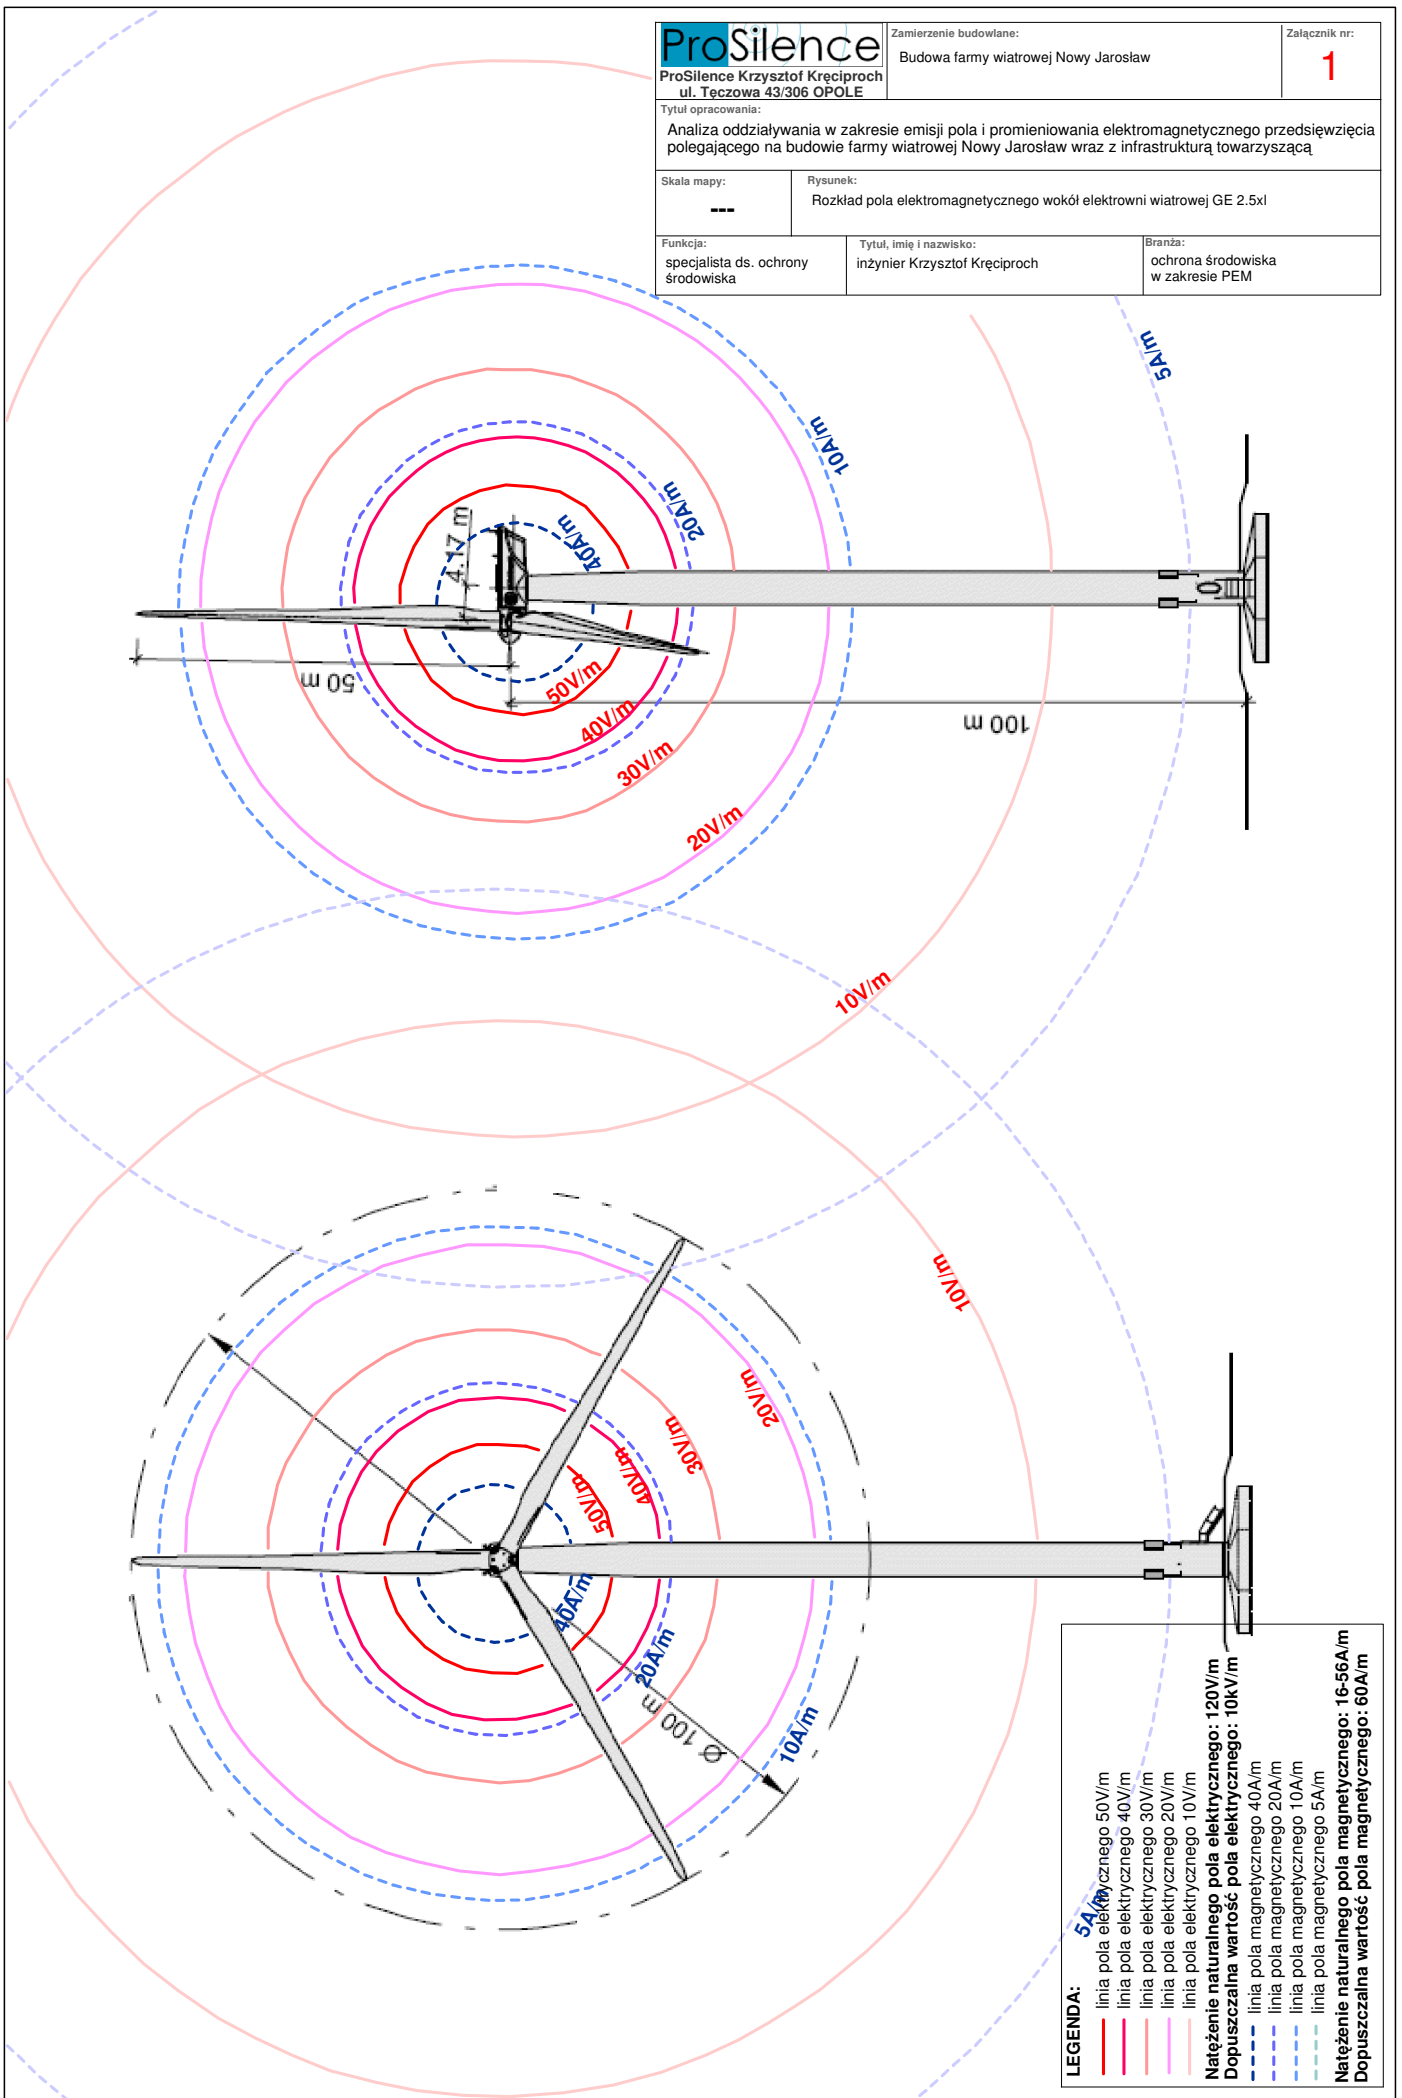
ProSilence
ProSilence Krzysztof Kręciproch
ul. Tęczowa 43/306 OPOLE

Zamierzenie budowlane:
Budowa farmy wiatrowej Nowy Jarosław

Załącznik nr:
1

Tytuł opracowania:
Analiza oddziaływania w zakresie emisji pola i promieniowania elektromagnetycznego przedsięwzięcia polegającego na budowie farmy wiatrowej Nowy Jarosław wraz z infrastrukturą towarzyszącą

Skala mapy:
---

Rysunek:
Rozkład pola elektromagnetycznego wokół elektrowni wiatrowej GE 2.5xl

Funkcja:
specjalista ds. ochrony środowiska

Tytuł, imię i nazwisko:
inżynier Krzysztof Kręciproch

Branża:
ochrona środowiska w zakresie PEM

5A/m
10A/m
20A/m
40A/m
4.17 m
50 m
50V/m
40V/m
30V/m
20V/m
100 m
10V/m

10V/m
20V/m
30V/m
40V/m
50V/m
40A/m
20A/m
Φ 100 m
10A/m
5A/m

LEGENDA:
linia pola elektrycznego 50V/m
linia pola elektrycznego 40V/m
linia pola elektrycznego 30V/m
linia pola elektrycznego 20V/m
linia pola elektrycznego 10V/m
Natężenie naturalnego pola elektrycznego: 120V/m
Dopuszczalna wartość pola elektrycznego: 10kV/m
linia pola magnetycznego 40A/m
linia pola magnetycznego 20A/m
linia pola magnetycznego 10A/m
linia pola magnetycznego 5A/m
Natężenie naturalnego pola magnetycznego: 16-56A/m
Dopuszczalna wartość pola magnetycznego: 60A/m